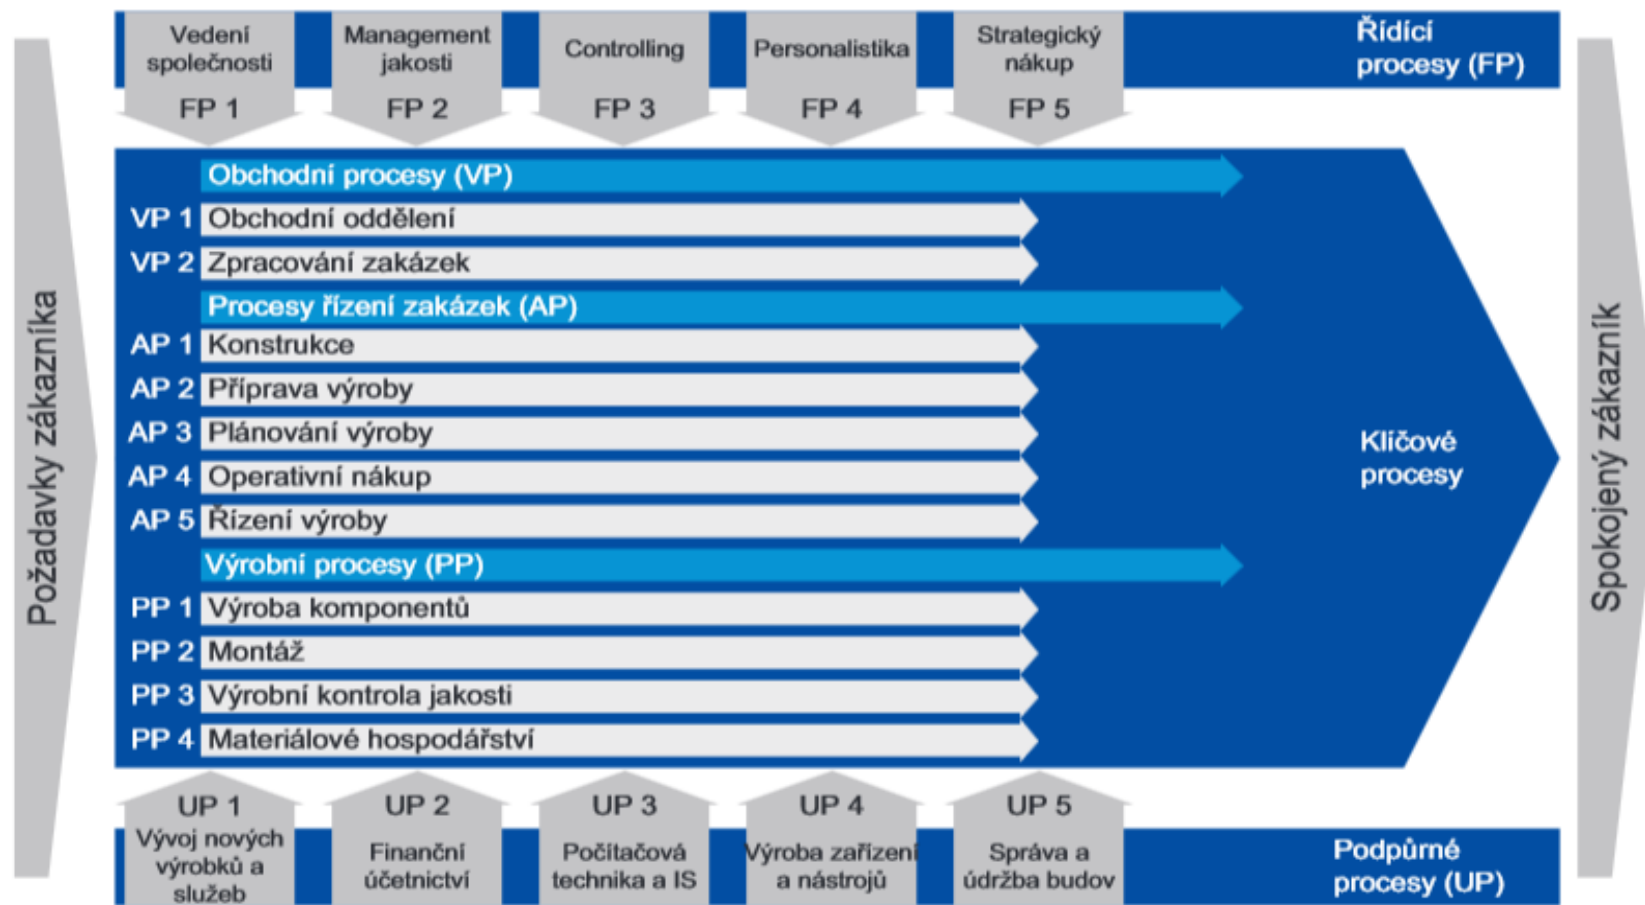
Vedení společnosti
FP 1

Management jakosti
FP 2

Controlling
FP 3

Personalistika
FP 4

Strategický nákup
FP 5

Řídící procesy (FP)

Požadavky zákazníka

Obchodní procesy (VP)
VP 1 Obchodní oddělení
VP 2 Zpracování zakázek
Procesy řízení zakázek (AP)
AP 1 Konstrukce
AP 2 Příprava výroby
AP 3 Plánování výroby
AP 4 Operativní nákup
AP 5 Řízení výroby
Výrobní procesy (PP)
PP 1 Výroba komponentů
PP 2 Montáž
PP 3 Výrobní kontrola jakosti
PP 4 Materiálové hospodářství

Klíčové procesy

Spokojený zákazník

UP 1
Vývoj nových výrobků a služeb

UP 2
Finanční účetnictví

UP 3
Počítačová technika a IS

UP 4
Výroba zařízení a nástrojů

UP 5
Správa a údržba budov

Podpůrné procesy (UP)